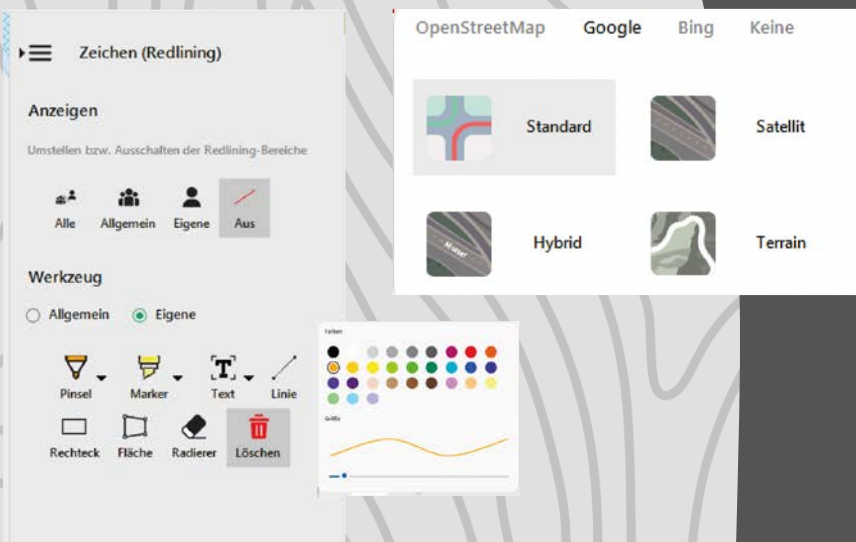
Zeichen (Redlining)

Anzeigen

Umstellen bzw. Ausschalten der Redlining-Bereiche

Alle Allgemein Eigene Aus

Werkzeug

Allgemein Eigene

Pinsel Marker Text Linie

Rechteck Fläche Radierer Löschen

Farben

Größe

OpenStreetMap Google Bing Keine

Standard

Satellit

Hybrid

Terrain